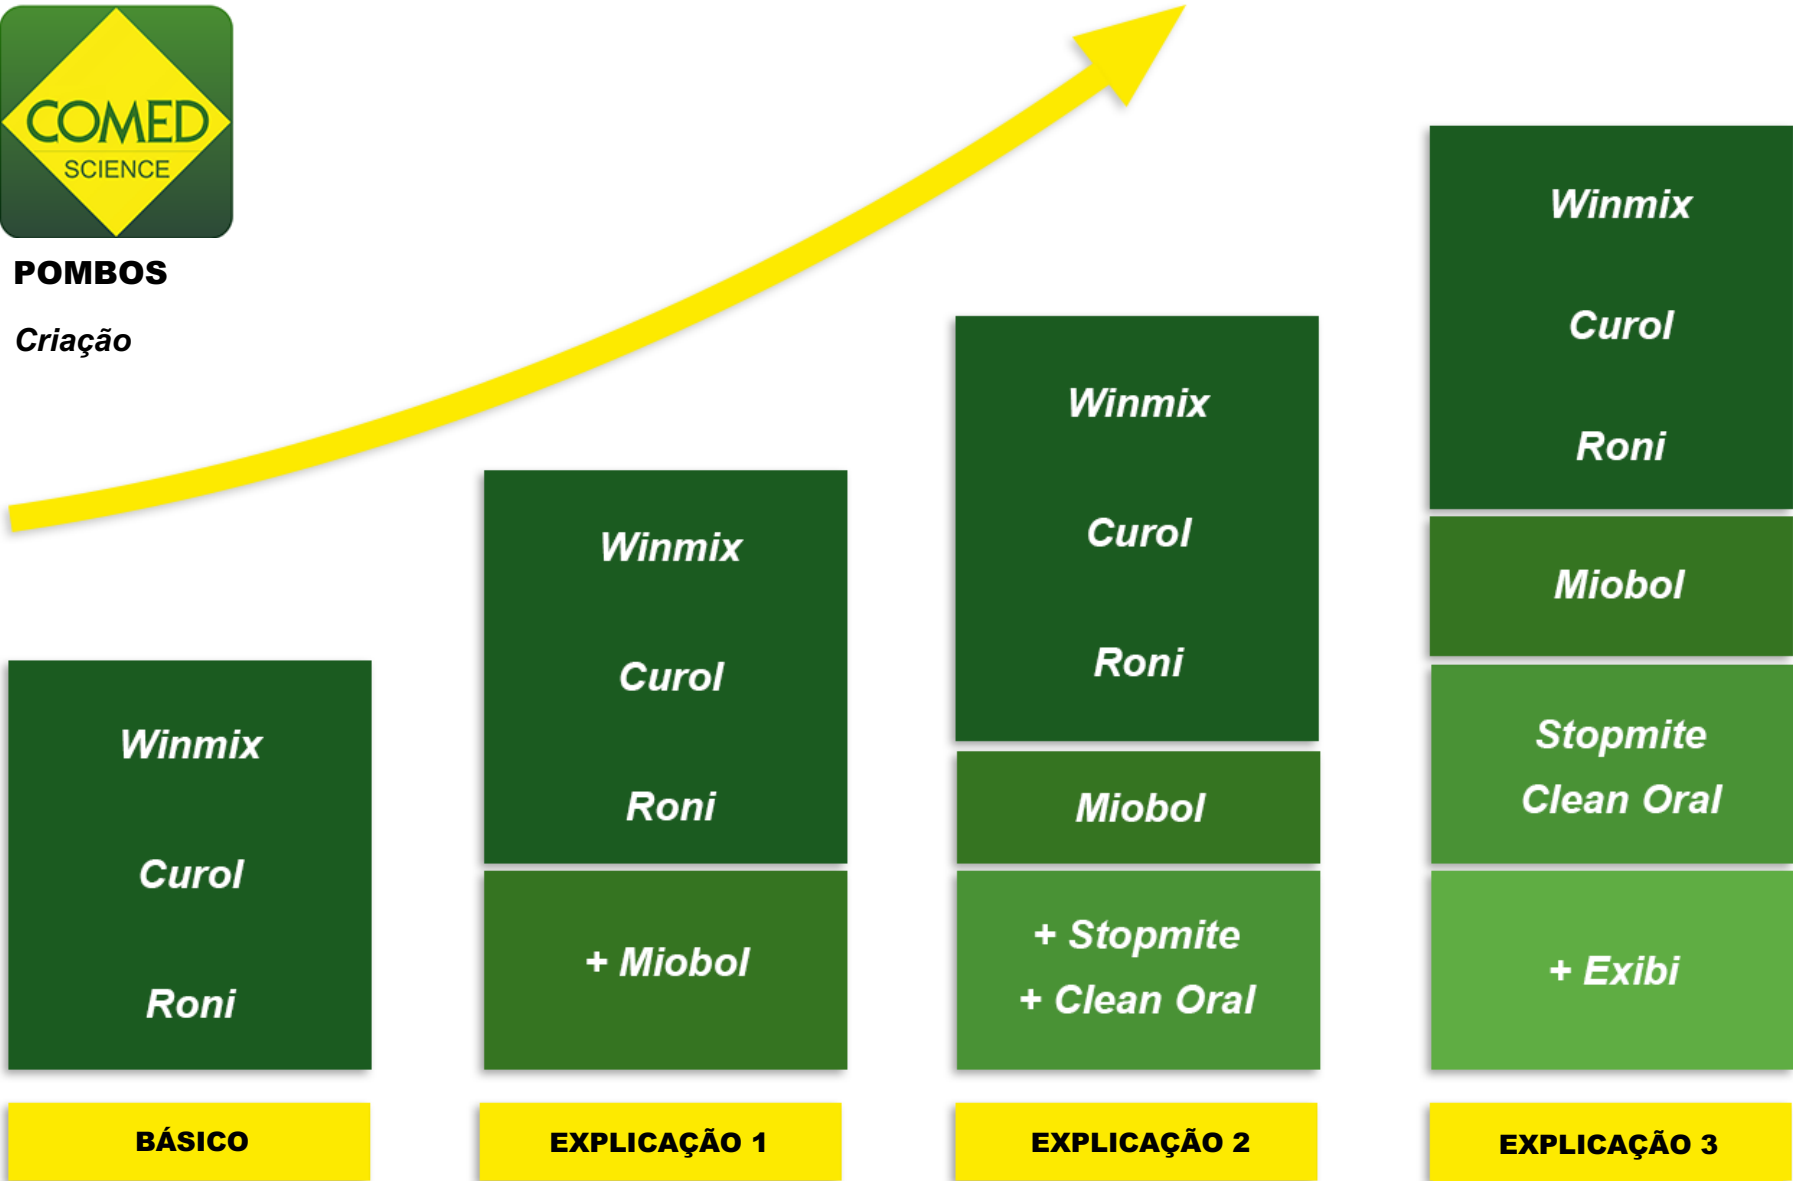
COMED
SCIENCE

POMBOS

Criação

Winmix
Curol
Roni

BÁSICO

Winmix
Curol
Roni

+ Miobol

EXPLICAÇÃO 1

Winmix
Curol
Roni

Miobol

+ Stopmite
+ Clean Oral

EXPLICAÇÃO 2

Winmix
Curol
Roni

Miobol

Stopmite
Clean Oral

+ Exibi

EXPLICAÇÃO 3